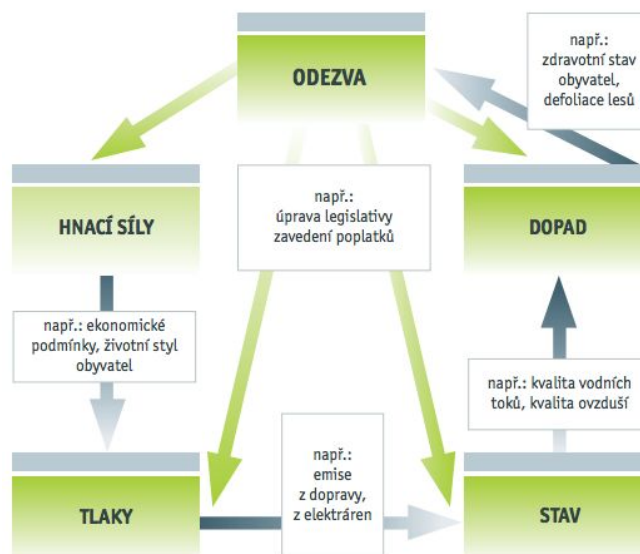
ODEZVA

např.:
zdravotní stav obyvatel, defoliace lesů

HNACÍ SÍLY

např.:
úprava legislativy
zavedení poplatků

DOPAD

např.: ekonomické podmínky, životní styl obyvatel

např.: kvalita vodních toků, kvalita ovzduší

TLAKY

např.:
emise
z dopravy,
z elektráren

STAV